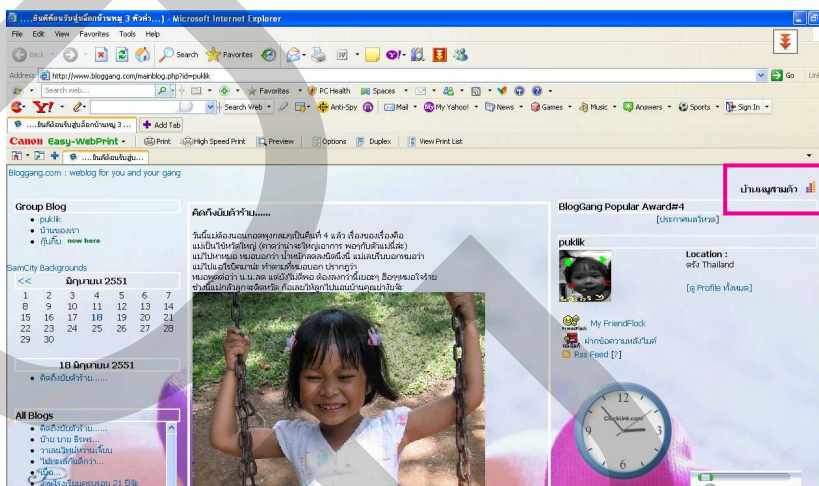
....ยินดีต้อนรับสู่บล็อกบ้านหนู 3 ตัวค่ะ...) - Microsoft Internet Explorer

File Edit View Favorites Tools Help

Back Search Favorites

Address http://www.bloggang.com/mainblog.php?id=puklik

Go Links

Search web... Favorites PC Health Spaces

Search Web Anti-Spy Mail My Yahoo! News Games Music Answers Sports Sign In

....ยินดีต้อนรับสู่บล็อกบ้านหนู 3 ... Add Tab

Canon Easy-WebPrint Print High Speed Print Preview Options Duplex View Print List

....ยินดีต้อนรับสู่บ...

Bloggang.com : weblog for you and your gang

บ้านหนูสามตัว

Group Blog
- puklik
- บ้านของเรา
- กุ้มกิ้ม now here

SamCity Backgrounds

<< มิถุนายน 2551

| | | | | | | |
|---|---|---|---|---|---|---|
| 1 | 2 | 3 | 4 | 5 | 6 | 7 |
| 8 | 9 | 10 | 11 | 12 | 13 | 14 |
| 15 | 16 | 17 | 18 | 19 | 20 | 21 |
| 22 | 23 | 24 | 25 | 26 | 27 | 28 |
| 29 | 30 | | | | | |

18 มิถุนายน 2551
- คิดถึงบ้านค้าง......

All Blogs
- คิดถึงบ้านค้าง......
- บ้าน บาน ชีวิต...
- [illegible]
- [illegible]
- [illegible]
- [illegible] 21 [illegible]

คิดถึงบ้านค้าง......

วันนี้แม่ต้องนอนกอดพุงกลมๆเป็นคืนที่ 4 แล้ว เรื่องของเรื่องคือ แม่เป็นไข้หวัดใหญ่ (คาดว่าน่าจะใหญ่อาการ หอบกันทั้งแม่ลูก) แม่ไปหาหมอ หมอบอกว่า น้ำหนักลดลงมีอยู่นี้ แม่เลยรีบบอกหมอว่า แม่ไปแอโรบิคมาน่ะ ทำตามที่หมอบอก ปรากฏว่า หมอพูดต่อว่า น.น.ลด แต่มีไขมันเพิ่ม ต้องลงกว่านี้นะคะ ฮือๆหมอใจร้าย ช่วงนี้แม่กลัวลูกจะติดหวัด ก็เลยให้ลูกไปนอนบ้านคุณย่าบ้างจะ

BlogGang Popular Award#4
[ประกาศผลโหวต]

puklik

Location :
ตรัง Thailand

[ดู Profile ทั้งหมด]

My FriendFlock

ฝากข้อความหลังไมค์

Rss Feed [?]

ClockLink.com